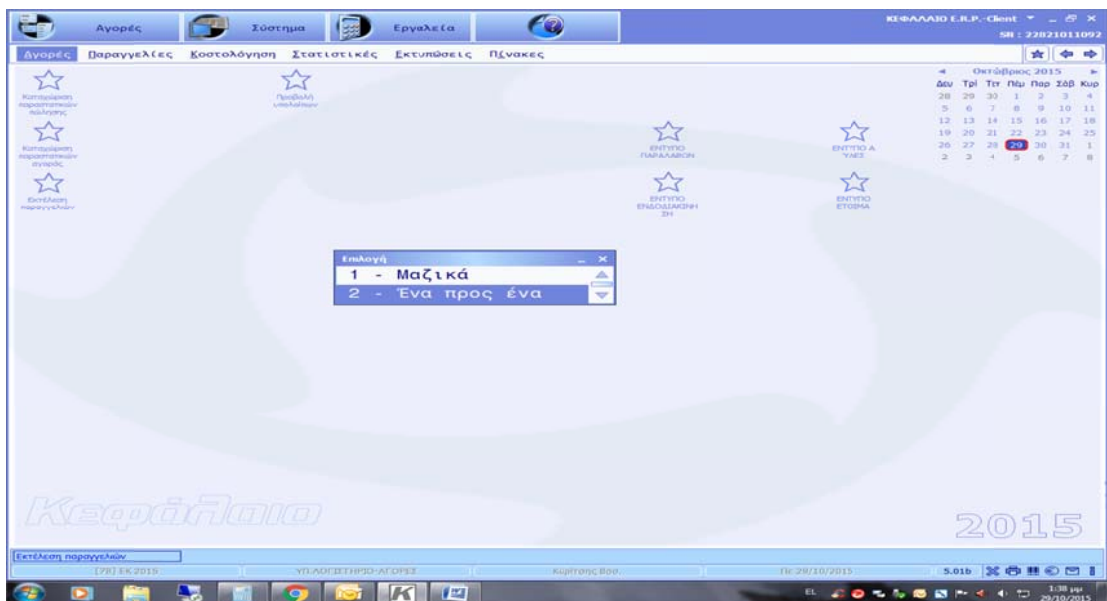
Αγορές Σύστημα Εργαλεία

ΚΕΦΑΛΑΙΟ E.R.P.-Client

SN : 22821011092

Αγορές Παραγγελίες Κοστολόγηση Στατιστικές Εκτυπώσεις Πίνακες

Καταχώρηση παραστατικών πώλησης

Προβολή υπολοίπων

Καταχώρηση παραστατικών αγοράς

ΕΝΤΥΠΟ ΠΑΡΑΛΑΒΩΝ

ΕΝΤΥΠΟ Α ΥΛΕΣ

Εκτέλεση παραγγελιών

ΕΝΤΥΠΟ ΕΝΔΟΔΙΑΚΙΝΗΣΗ

ΕΝΤΥΠΟ ΕΤΟΙΜΑ

Οκτώβριος 2015

| Δευ | Τρί | Τετ | Πέμ | Παρ | Σάβ | Κυρ |
|---|---|---|---|---|---|---|
| 28 | 29 | 30 | 1 | 2 | 3 | 4 |
| 5 | 6 | 7 | 8 | 9 | 10 | 11 |
| 12 | 13 | 14 | 15 | 16 | 17 | 18 |
| 19 | 20 | 21 | 22 | 23 | 24 | 25 |
| 26 | 27 | 28 | 29 | 30 | 31 | 1 |
| 2 | 3 | 4 | 5 | 6 | 7 | 8 |

Επιλογή

1 - Μαζικά

2 - Ένα προς ένα

Κεφάλαιο

2015

Εκτέλεση παραγγελιών

[78] ΕΚ 2015 ΥΠ.ΛΟΓΙΣΤΗΡΙΟ-ΑΓΟΡΕΣ Κωβτσης Βασ. Πε 29/10/2015 5.01b

EL 1:38 μμ 29/10/2015